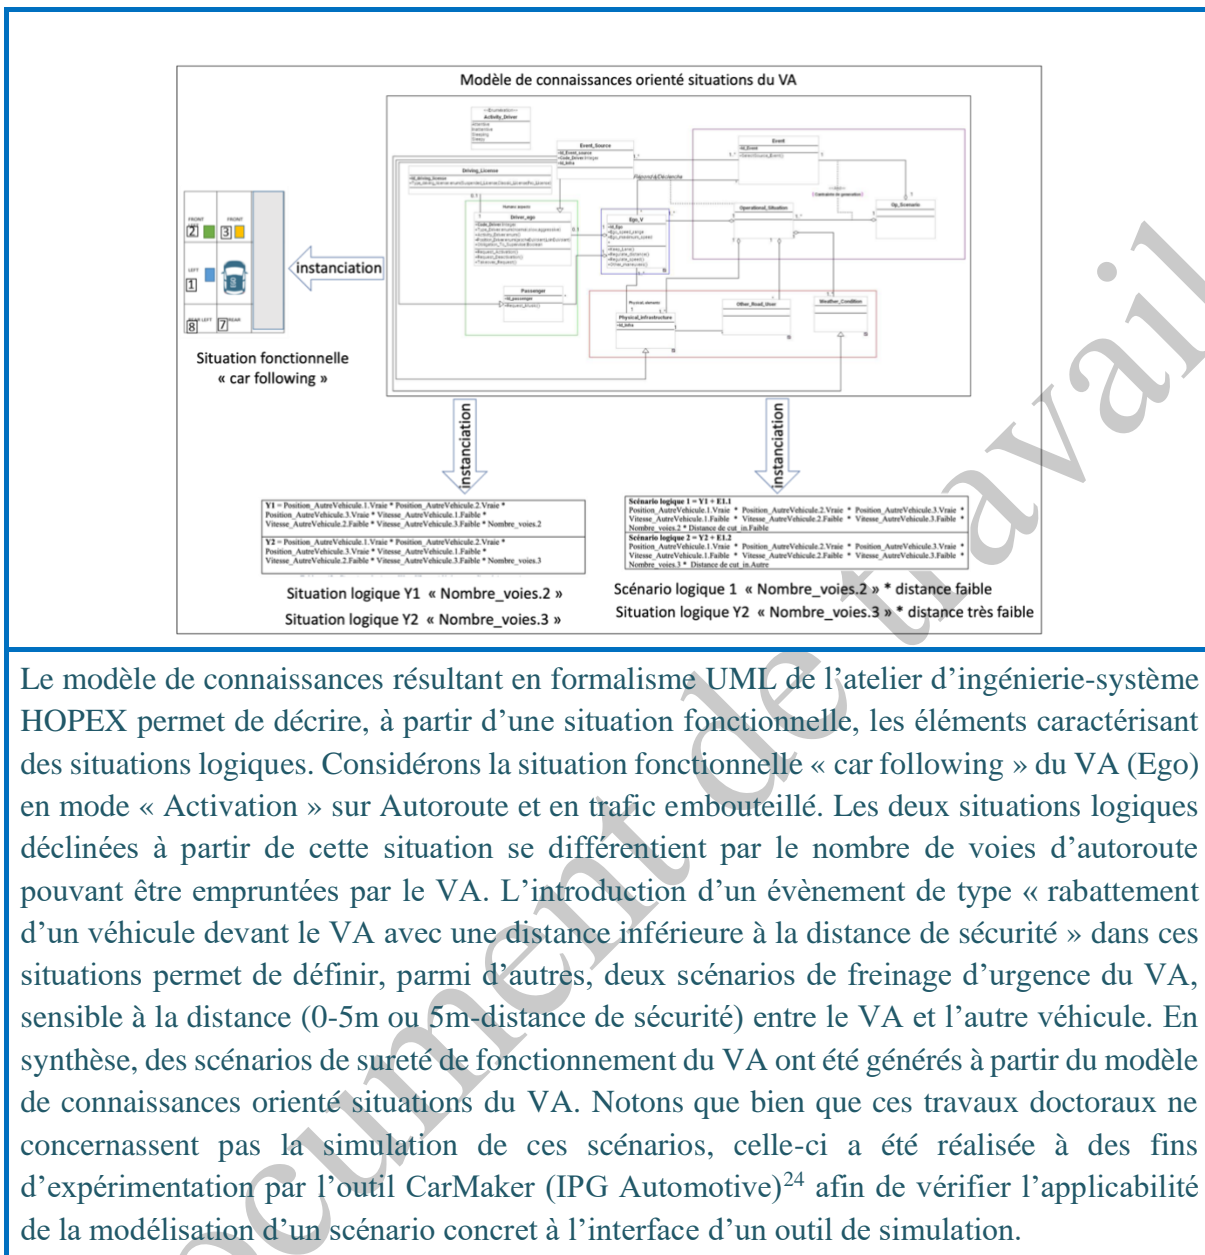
Modèle de connaissances orienté situations du VA

instanciation

FRONT FRONT
2 3
LEFT
1
REAR LEFT REAR
8 7

Situation fonctionnelle « car following »

instanciation

instanciation

Y1 = Position_AutreVehicule.1.Vraie * Position_AutreVehicule.2.Vraie * Position_AutreVehicule.3.Vraie * Vitesse_AutreVehicule.1.Faible * Vitesse_AutreVehicule.2.Faible * Vitesse_AutreVehicule.3.Faible * Nombre_voies.2

Y2 = Position_AutreVehicule.1.Vraie * Position_AutreVehicule.2.Vraie * Position_AutreVehicule.3.Vraie * Vitesse_AutreVehicule.1.Faible * Vitesse_AutreVehicule.2.Faible * Vitesse_AutreVehicule.3.Faible * Nombre_voies.3

Scénario logique 1 = Y1 + E1.1
Position_AutreVehicule.1.Vraie * Position_AutreVehicule.2.Vraie * Position_AutreVehicule.3.Vraie * Vitesse_AutreVehicule.1.Faible * Vitesse_AutreVehicule.2.Faible * Vitesse_AutreVehicule.3.Faible * Nombre_voies.2 * Distance de cut_in.Faible
Scénario logique 2 = Y2 + E1.2
Position_AutreVehicule.1.Vraie * Position_AutreVehicule.2.Vraie * Position_AutreVehicule.3.Vraie * Vitesse_AutreVehicule.1.Faible * Vitesse_AutreVehicule.2.Faible * Vitesse_AutreVehicule.3.Faible * Nombre_voies.3 * Distance de cut_in.Autre

Situation logique Y1 « Nombre_voies.2 »
Situation logique Y2 « Nombre_voies.3 »

Scénario logique 1 « Nombre_voies.2 » * distance faible
Situation logique Y2 « Nombre_voies.3 » * distance très faible

Le modèle de connaissances résultant en formalisme UML de l'atelier d'ingénierie-système HOPEX permet de décrire, à partir d'une situation fonctionnelle, les éléments caractérisant des situations logiques. Considérons la situation fonctionnelle « car following » du VA (Ego) en mode « Activation » sur Autoroute et en trafic embouteillé. Les deux situations logiques déclinées à partir de cette situation se différentient par le nombre de voies d'autoroute pouvant être empruntées par le VA. L'introduction d'un évènement de type « rabattement d'un véhicule devant le VA avec une distance inférieure à la distance de sécurité » dans ces situations permet de définir, parmi d'autres, deux scénarios de freinage d'urgence du VA, sensible à la distance (0-5m ou 5m-distance de sécurité) entre le VA et l'autre véhicule. En synthèse, des scénarios de sureté de fonctionnement du VA ont été générés à partir du modèle de connaissances orienté situations du VA. Notons que bien que ces travaux doctoraux ne concernassent pas la simulation de ces scénarios, celle-ci a été réalisée à des fins d'expérimentation par l'outil CarMaker (IPG Automotive)$^{24}$ afin de vérifier l'applicabilité de la modélisation d'un scénario concret à l'interface d'un outil de simulation.

Document de travail